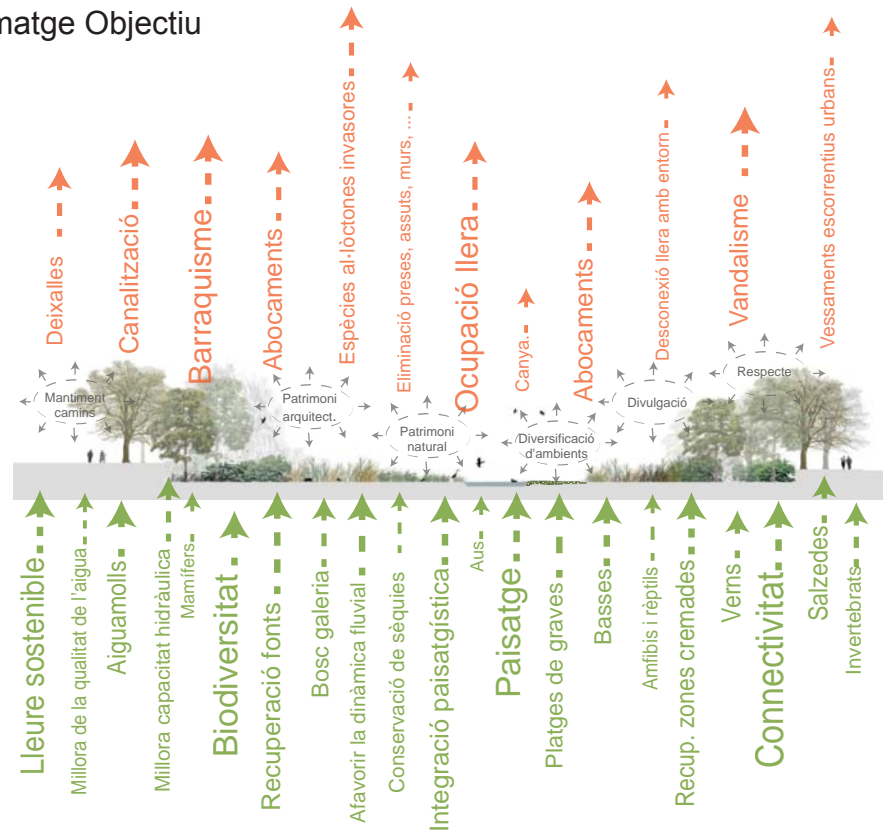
matge Objectiu

Deixalles
Canalització
Barraquisme
Abocaments
Espècies al·lòctones invasores
Eliminació preses, assuts, murs, ...
Ocupació llera
Canya
Abocaments
Desconexió llera amb entorn
Vandalisme
Vessaments escorrentius urbans

Mantiment camins
Patrimoni arquitect.
Patrimoni natural
Diversificació d'ambients
Divulgació
Respecte

Lleure sostenible
Millora de la qualitat de l'aigua
Aiguamolls
Millora capacitat hidràulica
Mamífers
Biodiversitat
Recuperació fonts
Bosc galeria
Afavorir la dinàmica fluvial
Conservació de sèquies
Integració paisatgística
Aus
Paisatge
Platges de graves
Basses
Amfibis i rèptils
Recup. zones cremades
Verns
Connectivitat
Salzedes
Invertebrats